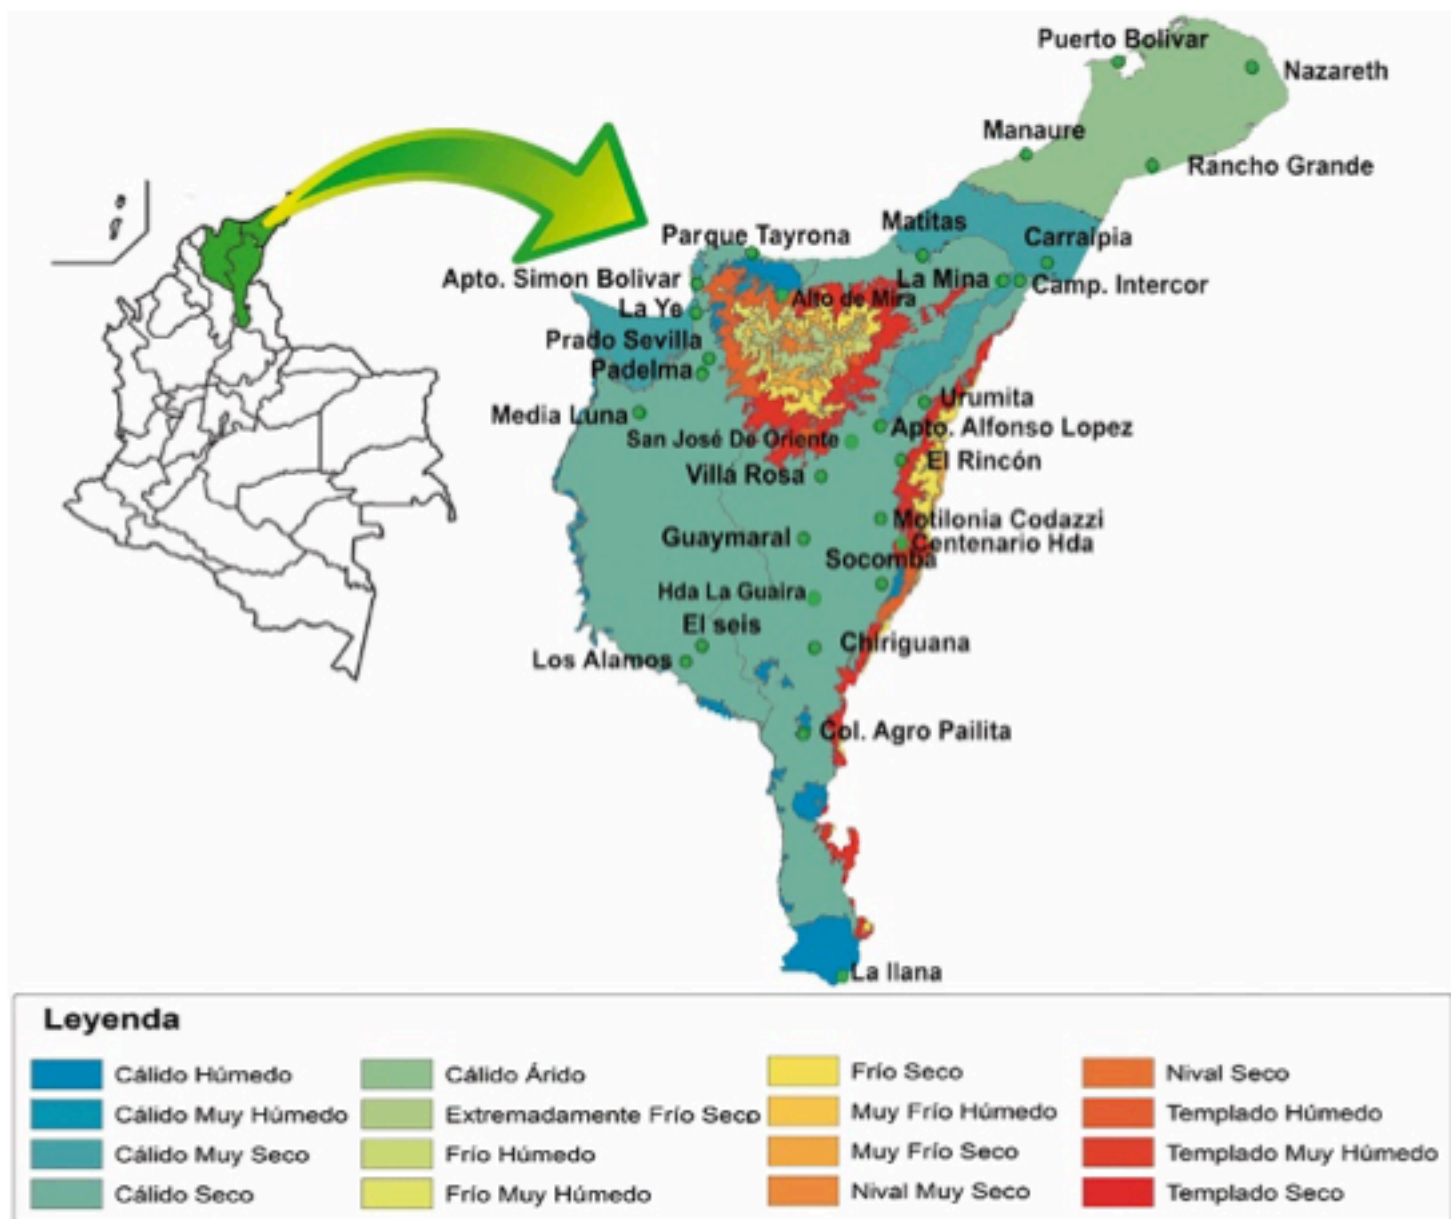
Puerto Bolivar
Nazareth
Manaure
Rancho Grande
Matitas
Carraipia
Parque Tayrona
Apto. Simon Bolivar
La Mina
Camp. Intercor
La Ye
Alto de Mira
Prado Sevilla
Padelma
Urumita
Media Luna
Apto. Alfonso Lopez
San José De Oriente
El Rincón
Villa Rosa
Motilonia Codazzi
Guaymaral
Centenario Hda
Socomba
Hda La Guaira
El seis
Chiriguana
Los Alamos
Col. Agro Pailita
La llana

Leyenda

| | | | |
|---|---|---|---|
| Cálido Húmedo | Cálido Árido | Frío Seco | Nival Seco |
| Cálido Muy Húmedo | Extremadamente Frío Seco | Muy Frío Húmedo | Templado Húmedo |
| Cálido Muy Seco | Frío Húmedo | Muy Frío Seco | Templado Muy Húmedo |
| Cálido Seco | Frío Muy Húmedo | Nival Muy Seco | Templado Seco |